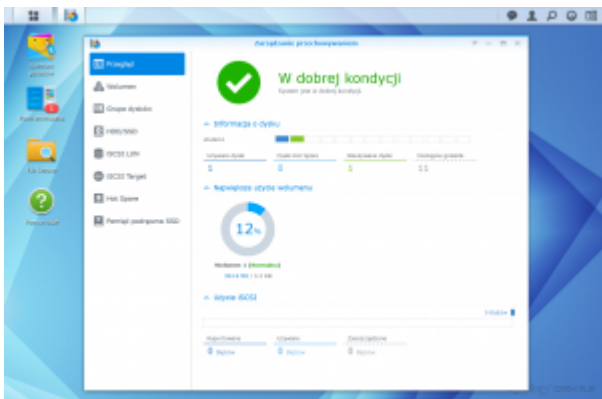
Zarządzanie przechowywaniem

Przegląd
Wolumen
Grupa dysków
HDD/SSD
iSCSI LUN
iSCSI Target
Hot Spare
Pamięć podręczna SSD

W dobrej kondycji
System jest w dobrej kondycji.

Informacja o dysku

Używane dyski
1
Dyski hot spare
0
Nieużywane dyski
1
Dostępne gniazda
11

Najwyższe użycie wolumenu

12%

Wolumen 1 (Normalny)

Użycie iSCSI

Przydzielone
0
Używane
0
Zarezerwowane
0

Panel sterowania
File Station
Pomoc